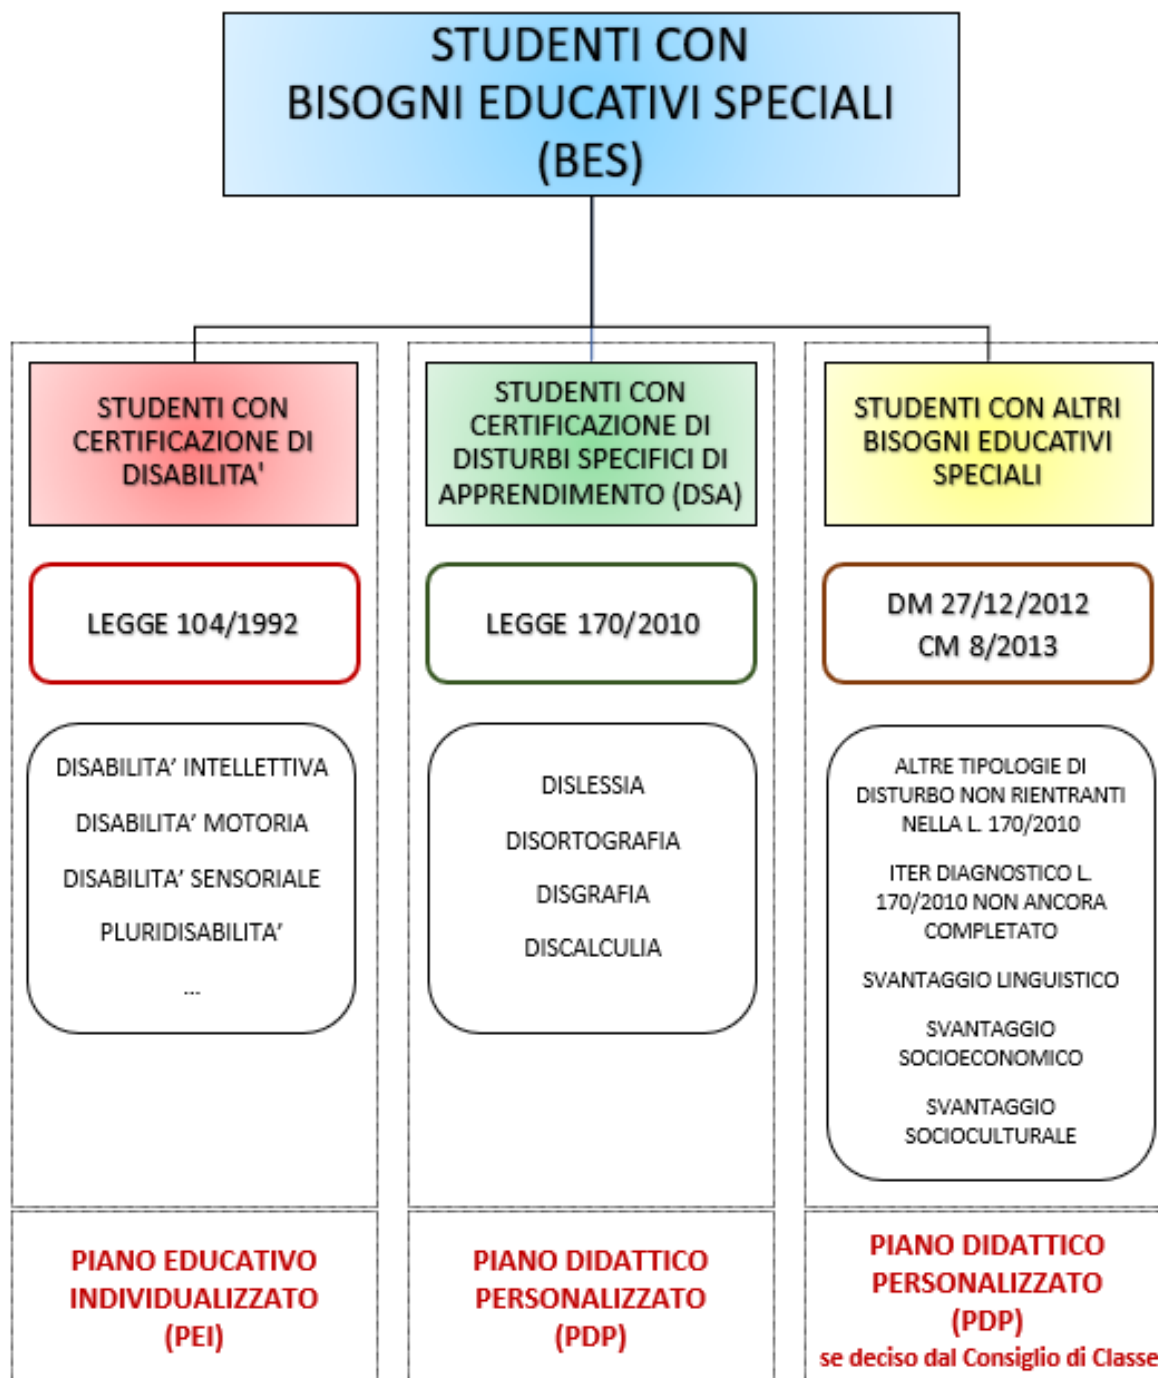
STUDENTI CON BISOGNI EDUCATIVI SPECIALI (BES)

STUDENTI CON CERTIFICAZIONE DI DISABILITA'

LEGGE 104/1992

DISABILITA' INTELLETTIVA

DISABILITA' MOTORIA

DISABILITA' SENSORIALE

PLURIDISABILITA'

...

PIANO EDUCATIVO INDIVIDUALIZZATO (PEI)

STUDENTI CON CERTIFICAZIONE DI DISTURBI SPECIFICI DI APPRENDIMENTO (DSA)

LEGGE 170/2010

DISLESSIA

DISORTOGRAFIA

DISGRAFIA

DISCALCULIA

PIANO DIDATTICO PERSONALIZZATO (PDP)

STUDENTI CON ALTRI BISOGNI EDUCATIVI SPECIALI

DM 27/12/2012
CM 8/2013

ALTRE TIPOLOGIE DI DISTURBO NON RIENTRANTI NELLA L. 170/2010

ITER DIAGNOSTICO L. 170/2010 NON ANCORA COMPLETATO

SVANTAGGIO LINGUISTICO

SVANTAGGIO SOCIOECONOMICO

SVANTAGGIO SOCIOCULTURALE

PIANO DIDATTICO PERSONALIZZATO (PDP)
se deciso dal Consiglio di Classe